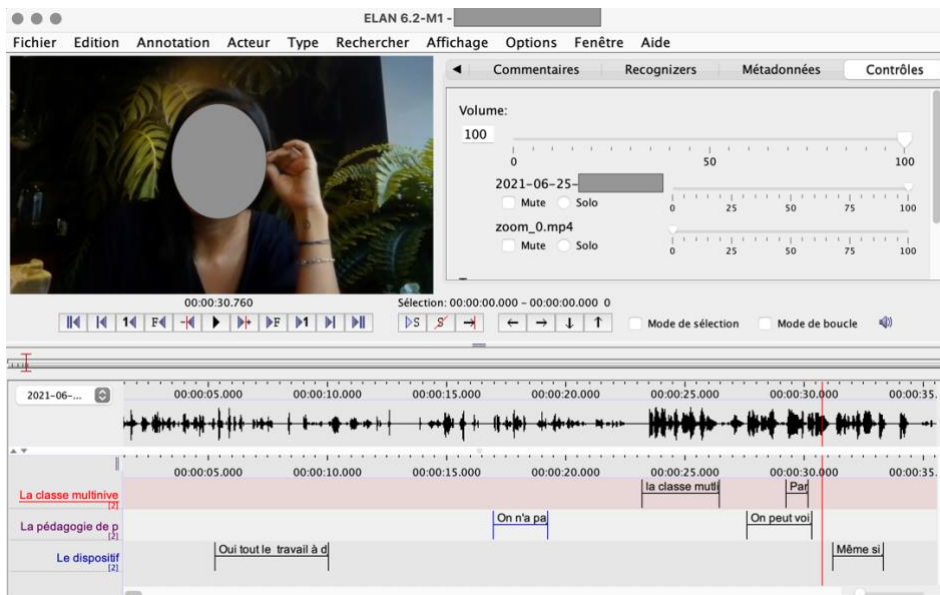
ELAN 6.2-M1 -

Fichier Edition Annotation Acteur Type Rechercher Affichage Options Fenêtre Aide

Commentaires Recognizers Métadonnées Contrôles

Volume:
100
0 50 100

2021-06-25-
Mute Solo
0 25 50 75 100

zoom_0.mp4
Mute Solo
0 25 50 75 100

00:00:30.760
Sélection: 00:00:00.000 - 00:00:00.000 0
Mode de sélection Mode de boucle

2021-06-...
00:00:05.000 00:00:10.000 00:00:15.000 00:00:20.000 00:00:25.000 00:00:30.000 00:00:35.

00:00:05.000 00:00:10.000 00:00:15.000 00:00:20.000 00:00:25.000 00:00:30.000 00:00:35.

La classe multinive [2]
la classe mult
Par

La pédagogie de p [2]
On n'a pa
On peut voi

Le dispositif [2]
Oui tout le travail à d
Même si